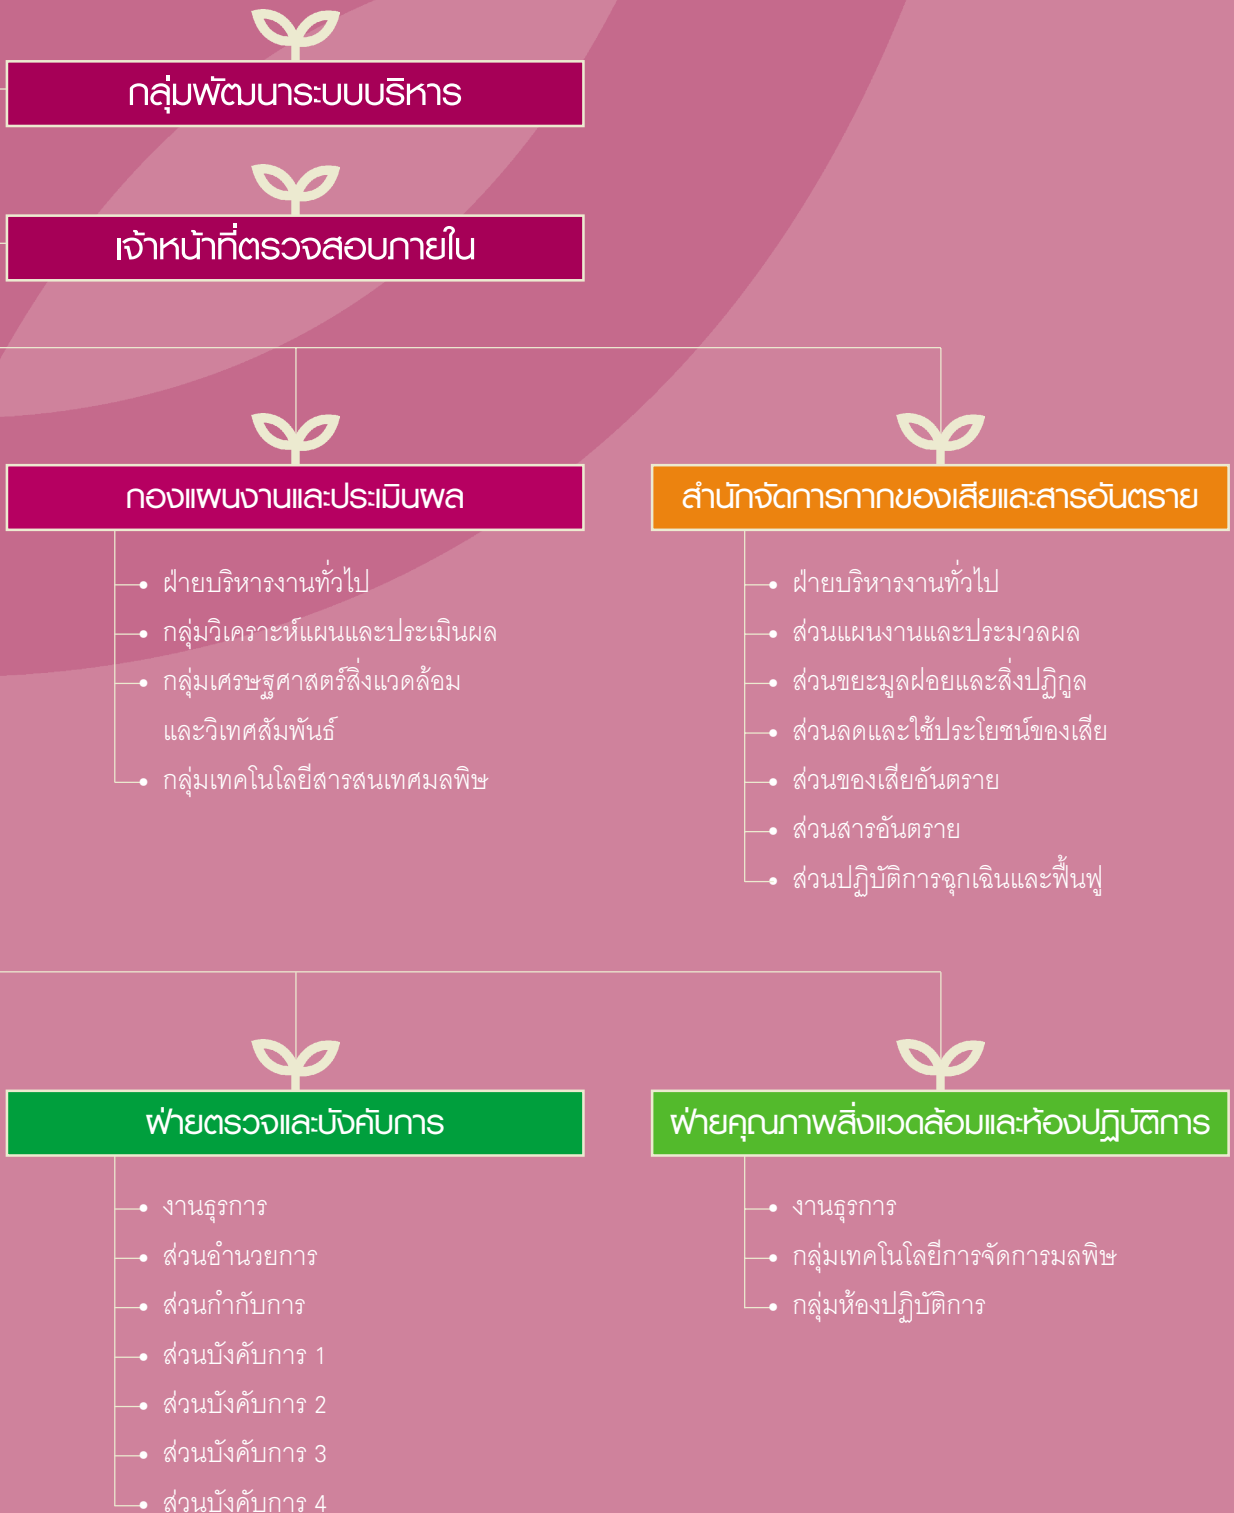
กลุ่มพัฒนาระบบบริหาร

เจ้าหน้าที่ตรวจสอบภายใน

กองแผนงานและประเมินผล

ฝ่ายบริหารงานทั่วไป
กลุ่มวิเคราะห์แผนและประเมินผล
กลุ่มเศรษฐศาสตร์สิ่งแวดล้อม และวิเทศสัมพันธ์
กลุ่มเทคโนโลยีสารสนเทศมลพิษ

สำนักจัดการกากของเสียและสารอันตราย

ฝ่ายบริหารงานทั่วไป
ส่วนแผนงานและประมวลผล
ส่วนขยะมูลฝอยและสิ่งปฏิกูล
ส่วนลดและใช้ประโยชน์ของเสีย
ส่วนของเสียอันตราย
ส่วนสารอันตราย
ส่วนปฏิบัติการฉุกเฉินและฟื้นฟู

ฝ่ายตรวจและบังคับการ

งานธุรการ
ส่วนอำนวยการ
ส่วนกำกับการ
ส่วนบังคับการ 1
ส่วนบังคับการ 2
ส่วนบังคับการ 3
ส่วนบังคับการ 4

ฝ่ายคุณภาพสิ่งแวดล้อมและห้องปฏิบัติการ

งานธุรการ
กลุ่มเทคโนโลยีการจัดการมลพิษ
กลุ่มห้องปฏิบัติการ